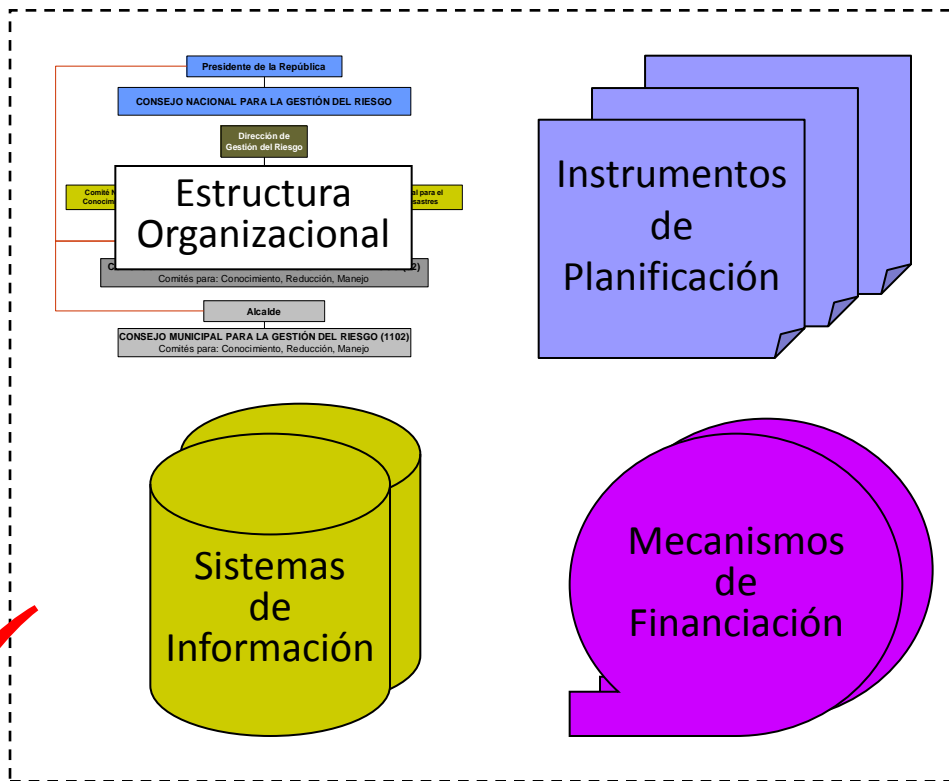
Presidente de la República

CONSEJO NACIONAL PARA LA GESTIÓN DEL RIESGO

Dirección de Gestión del Riesgo

Comité N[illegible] Conocim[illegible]

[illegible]al para el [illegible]sastres

Estructura Organizacional

C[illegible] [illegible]2)
Comités para: Conocimiento, Reducción, Manejo

Alcalde

CONSEJO MUNICIPAL PARA LA GESTIÓN DEL RIESGO (1102)
Comités para: Conocimiento, Reducción, Manejo

Instrumentos de Planificación

Sistemas de Información

Mecanismos de Financiación